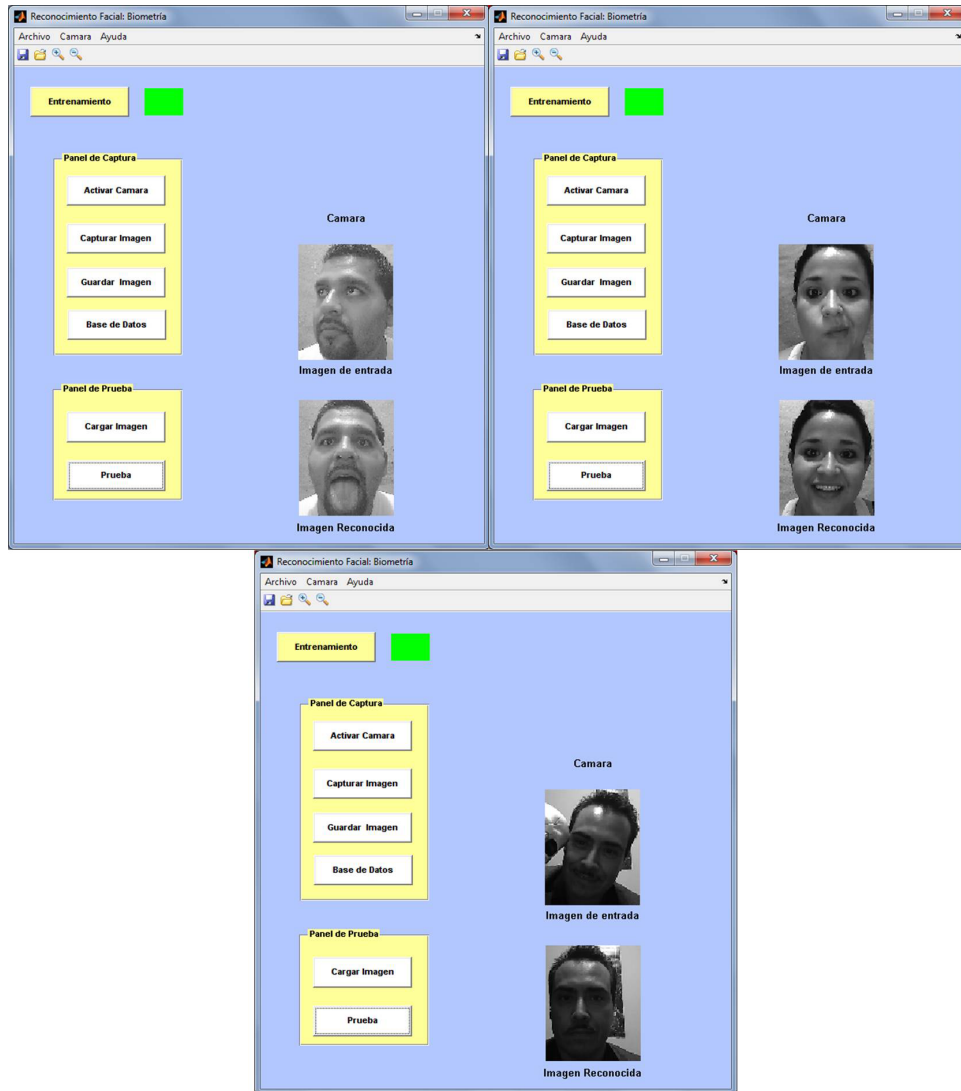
Reconocimiento Facial: Biometría

Archivo Camara Ayuda

Entrenamiento

Panel de Captura

Activar Camara

Capturar Imagen

Guardar Imagen

Base de Datos

Camara

Imagen de entrada

Panel de Prueba

Cargar Imagen

Prueba

Imagen Reconocida

Reconocimiento Facial: Biometría

Archivo Camara Ayuda

Entrenamiento

Panel de Captura

Activar Camara

Capturar Imagen

Guardar Imagen

Base de Datos

Camara

Imagen de entrada

Panel de Prueba

Cargar Imagen

Prueba

Imagen Reconocida

Reconocimiento Facial: Biometría

Archivo Camara Ayuda

Entrenamiento

Panel de Captura

Activar Camara

Capturar Imagen

Guardar Imagen

Base de Datos

Camara

Imagen de entrada

Panel de Prueba

Cargar Imagen

Prueba

Imagen Reconocida